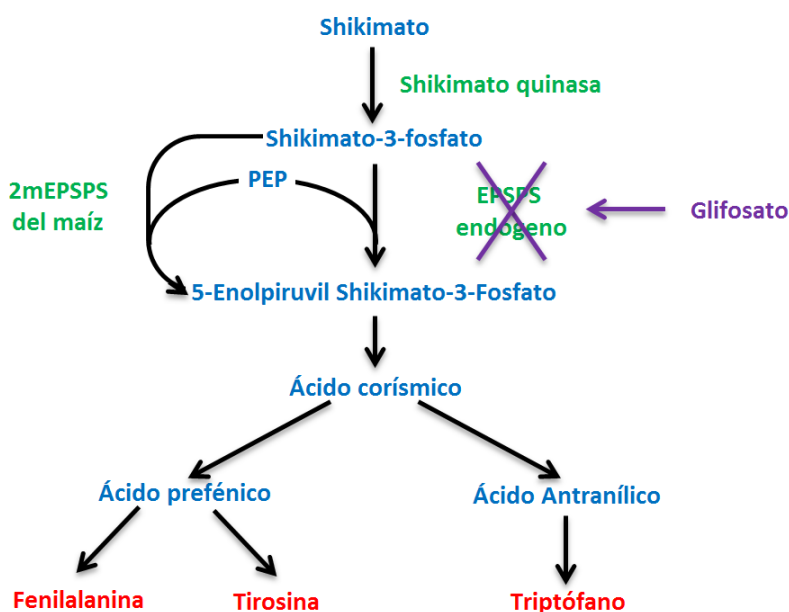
Shikimato

Shikimato quinasa

Shikimato-3-fosfato

2mEPSPS del maíz

PEP

EPSPS endógeno

Glifosato

5-Enolpiruvil Shikimato-3-Fosfato

Ácido corísmico

Ácido prefénico

Ácido Antranílico

Fenilalanina

Tirosina

Triptófano